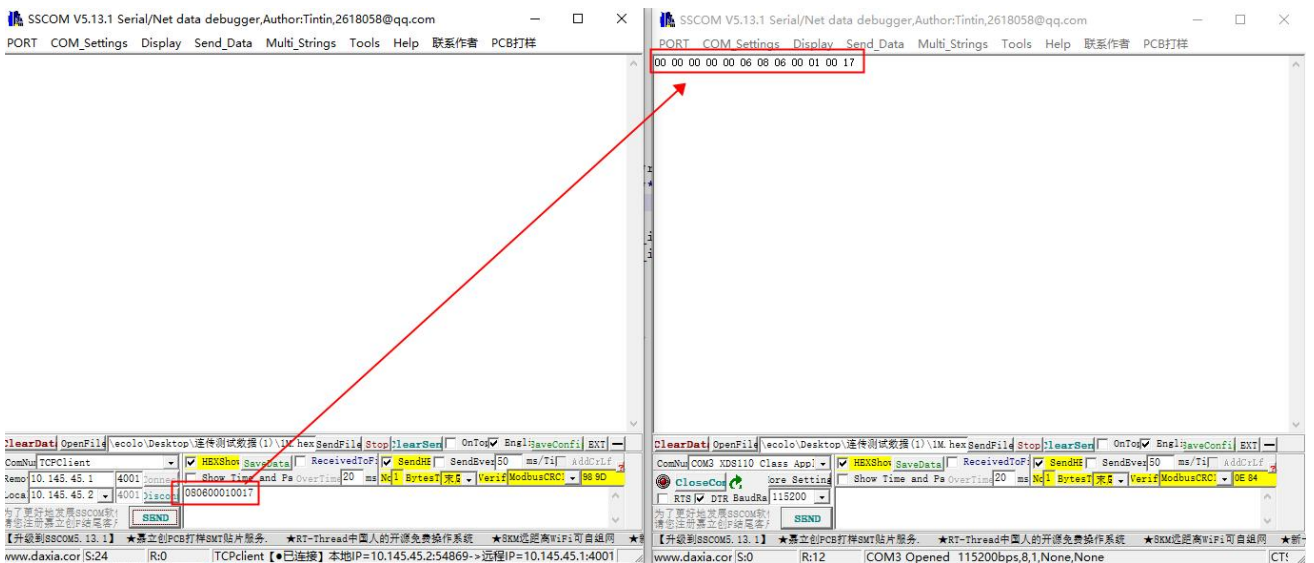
SSCOM V5.13.1 Serial/Net data debugger,Author:Tintin,2618058@qq.com

PORT COM_Settings Display Send_Data Multi_Strings Tools Help 联系作者 PCB打样

ClearData OpenFile \ecolo\Desktop\连传测试数据(1)\1M.hex SendFile Stop ClearSend OnTop Engl SaveConfig EXT

ComNum TCPClient HEXShow SaveData ReceivedToFile SendHEX SendEvery 50 ms/Tim AddCrLf

Remote 10.145.45.1 4001 Connect Show Time and Pa OverTime 20 ms No 1 BytesT 末尾 Verify ModbusCRC 98 9D

Local 10.145.45.2 4001 Disconn 080600010017

为了更好地发展SSCOM软件 请您注册嘉立创P结尾客户 SEND

【升级到SSCOM5.13.1】 ★嘉立创PCB打样SMT贴片服务. ★RT-Thread中国人的开源免费操作系统 ★8KM远距离WiFi可自组网

www.daxia.com S:24 R:0 TCPclient【●已连接】本地IP=10.145.45.2:54869->远程IP=10.145.45.1:4001

SSCOM V5.13.1 Serial/Net data debugger,Author:Tintin,2618058@qq.com

PORT COM_Settings Display Send_Data Multi_Strings Tools Help 联系作者 PCB打样

00 00 00 00 00 06 08 06 00 01 00 17

ClearData OpenFile \ecolo\Desktop\连传测试数据(1)\1M.hex SendFile Stop ClearSend OnTop Engl SaveConfig EXT

ComNum COM3 XDS110 Class Appl HEXShow SaveData ReceivedToFile SendHEX SendEvery 50 ms/Tim AddCrLf

CloseCom More Settings Show Time and Pa OverTime 20 ms No 1 BytesT 末尾 Verify ModbusCRC 0E 84

RTS DTR BaudRa 115200

为了更好地发展SSCOM软件 请您注册嘉立创P结尾客户 SEND

【升级到SSCOM5.13.1】 ★嘉立创PCB打样SMT贴片服务. ★RT-Thread中国人的开源免费操作系统 ★8KM远距离WiFi可自组网 ★新

www.daxia.com S:0 R:12 COM3 Opened 115200bps,8,1,None,None CTS